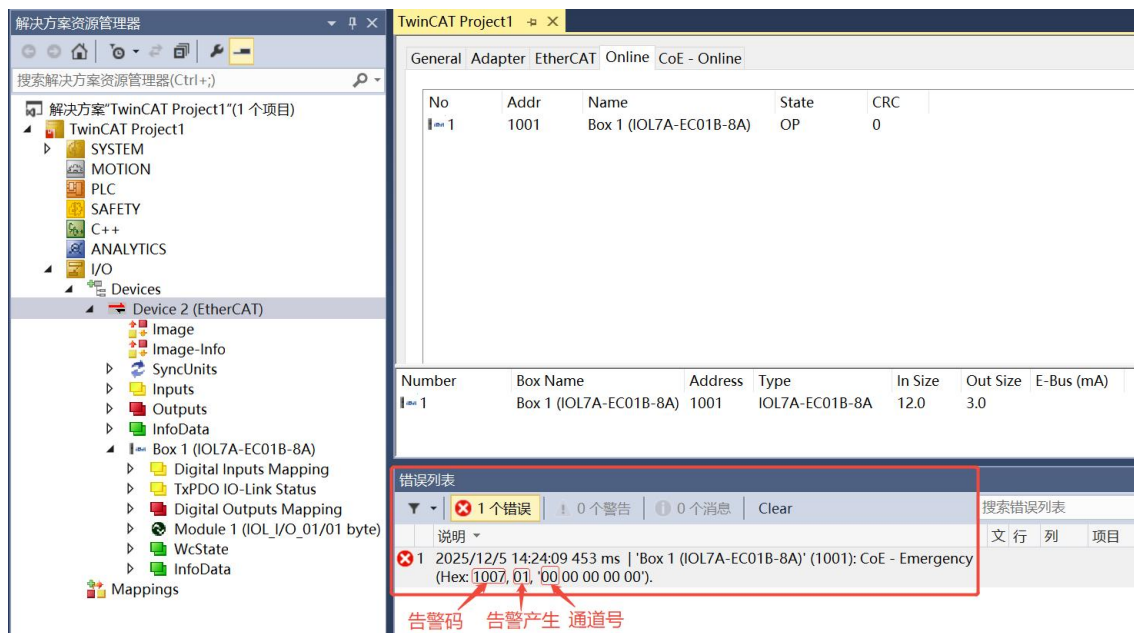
解决方案资源管理器

搜索解决方案资源管理器(Ctrl+;)

解决方案"TwinCAT Project1"(1 个项目)
TwinCAT Project1
SYSTEM
MOTION
PLC
SAFETY
C++
ANALYTICS
I/O
Devices
Device 2 (EtherCAT)
Image
Image-Info
SyncUnits
Inputs
Outputs
InfoData
Box 1 (IOL7A-EC01B-8A)
Digital Inputs Mapping
TxPDO IO-Link Status
Digital Outputs Mapping
Module 1 (IOL_I/O_01/01 byte)
WcState
InfoData
Mappings

TwinCAT Project1

General Adapter EtherCAT Online CoE - Online

| No | Addr | Name | State | CRC |
|---|---|---|---|---|
| 1 | 1001 | Box 1 (IOL7A-EC01B-8A) | OP | 0 |

| Number | Box Name | Address | Type | In Size | Out Size | E-Bus (mA) |
|---|---|---|---|---|---|---|
| 1 | Box 1 (IOL7A-EC01B-8A) | 1001 | IOL7A-EC01B-8A | 12.0 | 3.0 | |

错误列表

1 个错误 | 0 个警告 | 0 个消息 | Clear

搜索错误列表

说明 文 行 列 项目

1 2025/12/5 14:24:09 453 ms | 'Box 1 (IOL7A-EC01B-8A)' (1001): CoE - Emergency (Hex: 1007, 01, '00 00 00 00 00').

告警码 告警产生 通道号